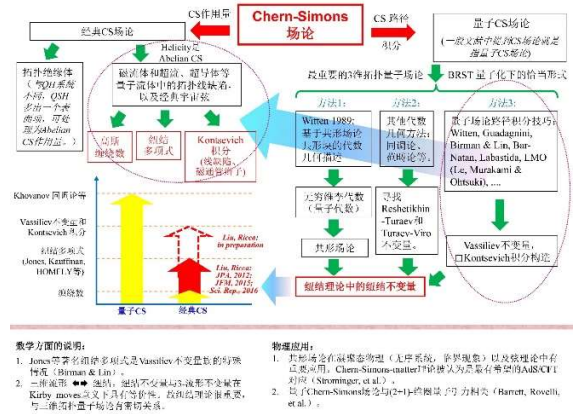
Chern-Simons 场论

CS作用量

CS 路径积分

经典CS场论

量子场论论（一般文献中提及场论就是指量子CS场论）

Helicity是Abelian CS

拓扑绝缘体（与QH系统不同，QSH名当一个表面的，可视为Abelian CS二维情况）

磁流体和超流、超导体等量子流体中的拓扑缺陷，以及经典宇宙弦

最重要的3种拓扑量子场论

BRST量子化下的微扰形式

方法1：Witten 1989：基于共形场论与拓扑代数几何构造

方法2：其他代数几何方法：同调论、微扰论等

方法3：量子场论微扰分析技巧，Witten, Guadagnini, Birman & Lin, Bar-Natan, Labastida, LMO (Le, Murakami & Ohtsuki), ...

环绕链数

纽结多项式

Kontsevich积分（线缠绕、链缠绕积分）

无穷维李代数（量子代数）

导致Reshetikhin-Turaev和Turaev-Viro不变量

共形场论

Vassiliev不变量，□Kontsevich积分构造

Khovanov同调论等

Vassiliev不变量和Kontsevich积分

纽结多项式（Jones, Kauffman, HOMFLY等）

线缠绕数

Liu, Ricca: in preparation

Liu, Ricca: JPA, 2012; JFM, 2015; Sci. Reps., 2016

量子CS

经典CS

纽结理论中的纽结不变量

数学方面的说明：
1. Jones等著名纽结多项式是Vassiliev不变量的特殊情况（Birman & Lin）。
2. 三维流形 ⟷ 纽结：纽结不变量与3流形不变量在Kirby moves意义下具有等价性，这说明纽结理论和三维拓扑量子场论有密切关系。

物理应用：
1. 共形场论在凝聚态物理（无序系统，非平衡系统）以及弦理论中有重要应用，Chern-Simons-matter理论被认为是最有希望的AdS/CFT对应（Strominger, et al.）。
2. 以Chern-Simons场论为(2+1)维的量子引力理论（Barrett, Rovelli, et al.）。